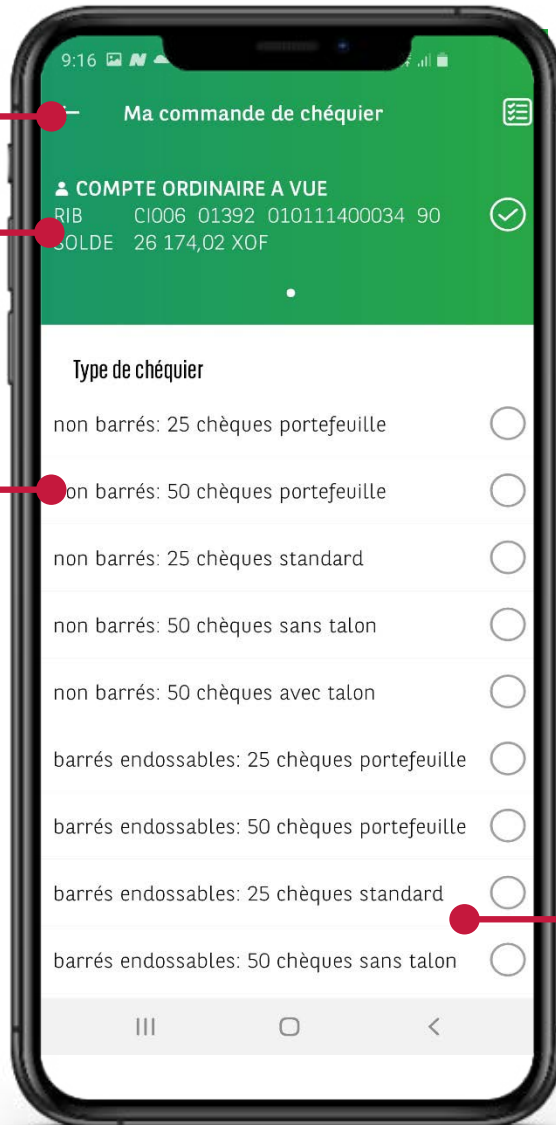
9:16

Ma commande de chéquier

COMPTE ORDINAIRE A VUE
RIB CI006 01392 010111400034 90
SOLDE 26 174,02 XOF

Type de chéquier

non barrés: 25 chèques portefeuille

non barrés: 50 chèques portefeuille

non barrés: 25 chèques standard

non barrés: 50 chèques sans talon

non barrés: 50 chèques avec talon

barrés endossables: 25 chèques portefeuille

barrés endossables: 50 chèques portefeuille

barrés endossables: 25 chèques standard

barrés endossables: 50 chèques sans talon